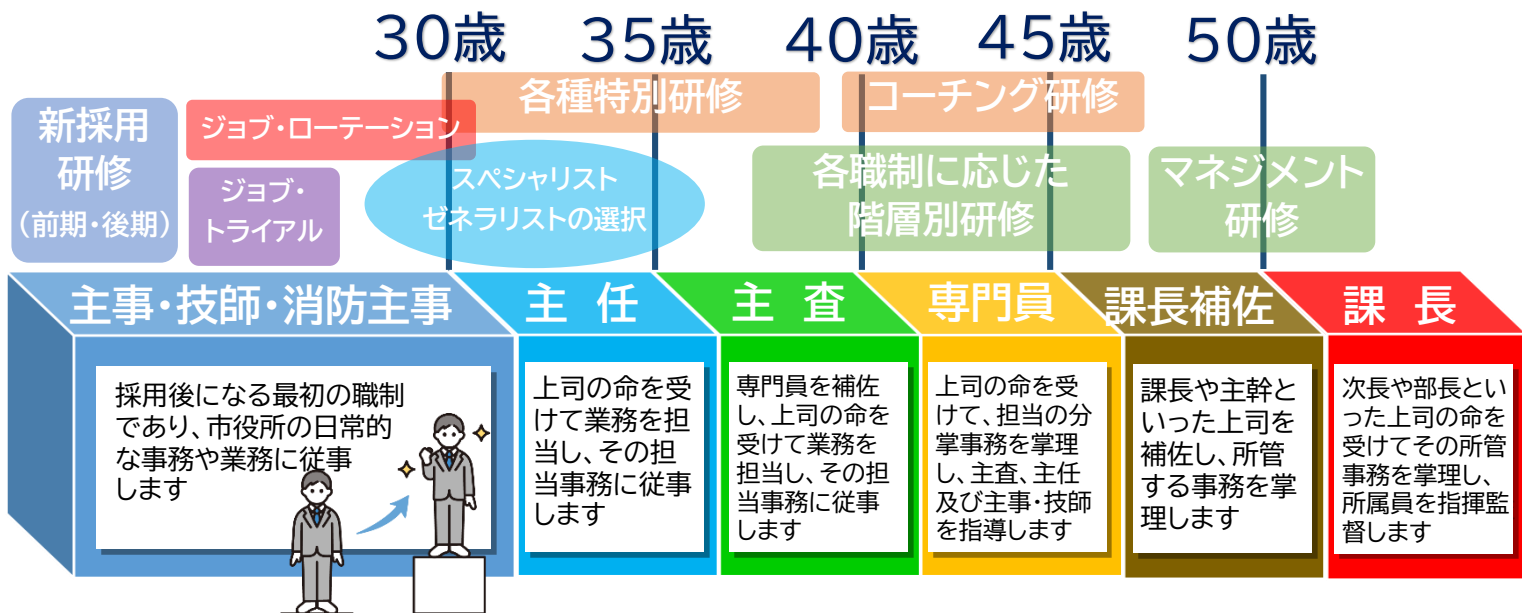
30歳　35歳　40歳　45歳　50歳

新採用研修（前期・後期）

ジョブ・ローテーション

ジョブ・トライアル

各種特別研修

スペシャリスト ゼネラリストの選択

コーチング研修

各職制に応じた階層別研修

マネジメント研修

主事・技師・消防主事

採用後になる最初の職制であり、市役所の日常的な事務や業務に従事します

主　任

上司の命を受けて業務を担当し、その担当事務に従事します

主　査

専門員を補佐し、上司の命を受けて業務を担当し、その担当事務に従事します

専門員

上司の命を受けて、担当の分掌事務を掌理し、主査、主任及び主事・技師を指導します

課長補佐

課長や主幹といった上司を補佐し、所管する事務を掌理します

課　長

次長や部長といった上司の命を受けてその所管事務を掌理し、所属員を指揮監督します